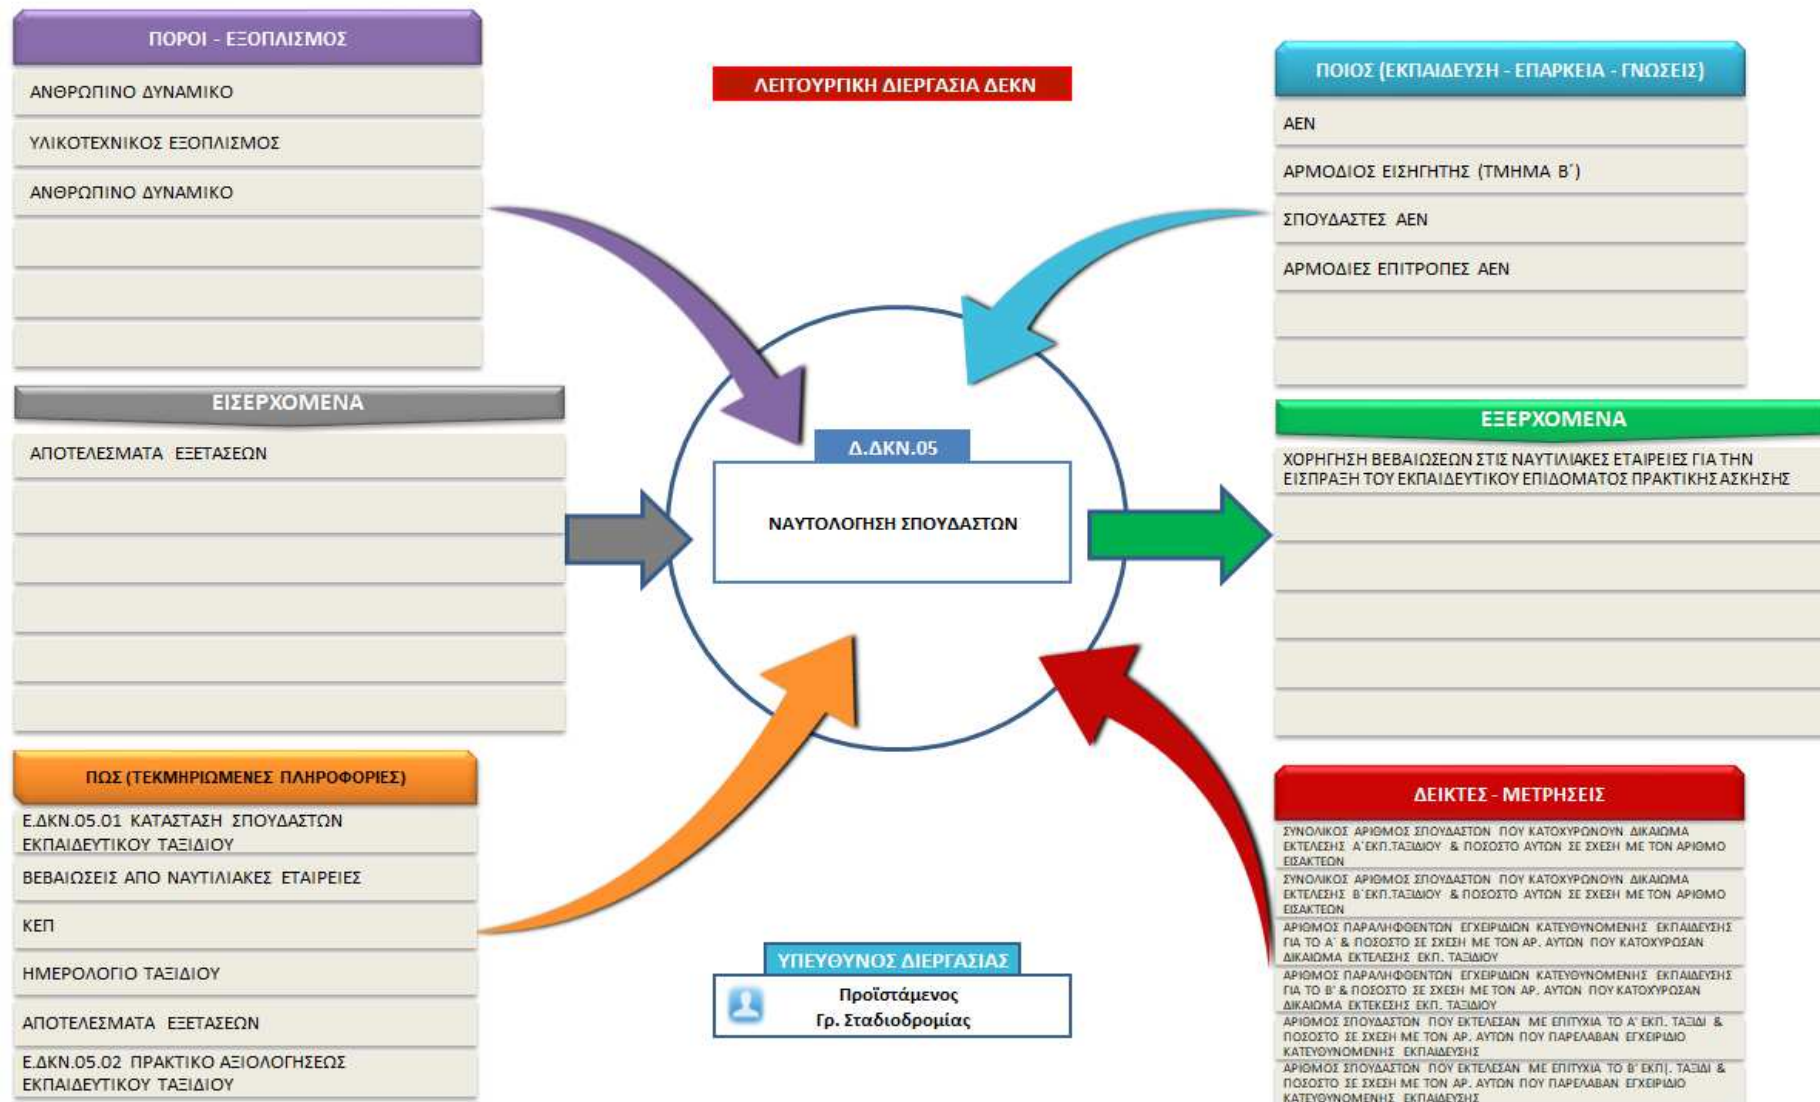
ΠΟΡΟΙ - ΕΞΟΠΛΙΣΜΟΣ

ΑΝΘΡΩΠΙΝΟ ΔΥΝΑΜΙΚΟ

ΥΛΙΚΟΤΕΧΝΙΚΟΣ ΕΞΟΠΛΙΣΜΟΣ

ΑΝΘΡΩΠΙΝΟ ΔΥΝΑΜΙΚΟ

ΛΕΙΤΟΥΡΓΙΚΗ ΔΙΕΡΓΑΣΙΑ ΔΕΚΝ

ΠΟΙΟΣ (ΕΚΠΑΙΔΕΥΣΗ - ΕΠΑΡΚΕΙΑ - ΓΝΩΣΕΙΣ)

ΑΕΝ

ΑΡΜΟΔΙΟΣ ΕΙΣΗΓΗΤΗΣ (ΤΜΗΜΑ Β΄)

ΣΠΟΥΔΑΣΤΕΣ ΑΕΝ

ΑΡΜΟΔΙΕΣ ΕΠΙΤΡΟΠΕΣ ΑΕΝ

ΕΙΣΕΡΧΟΜΕΝΑ

ΑΠΟΤΕΛΕΣΜΑΤΑ ΕΞΕΤΑΣΕΩΝ

Δ.ΔΚΝ.05

ΝΑΥΤΟΛΟΓΗΣΗ ΣΠΟΥΔΑΣΤΩΝ

ΕΞΕΡΧΟΜΕΝΑ

ΧΟΡΗΓΗΣΗ ΒΕΒΑΙΩΣΕΩΝ ΣΤΙΣ ΝΑΥΤΙΛΙΑΚΕΣ ΕΤΑΙΡΕΙΕΣ ΓΙΑ ΤΗΝ ΕΙΣΠΡΑΞΗ ΤΟΥ ΕΚΠΑΙΔΕΥΤΙΚΟΥ ΕΠΙΔΟΜΑΤΟΣ ΠΡΑΚΤΙΚΗΣ ΑΣΚΗΣΗΣ

ΠΩΣ (ΤΕΚΜΗΡΙΩΜΕΝΕΣ ΠΛΗΡΟΦΟΡΙΕΣ)

Ε.ΔΚΝ.05.01 ΚΑΤΑΣΤΑΣΗ ΣΠΟΥΔΑΣΤΩΝ ΕΚΠΑΙΔΕΥΤΙΚΟΥ ΤΑΞΙΔΙΟΥ

ΒΕΒΑΙΩΣΕΙΣ ΑΠΟ ΝΑΥΤΙΛΙΑΚΕΣ ΕΤΑΙΡΕΙΕΣ

ΚΕΠ

ΗΜΕΡΟΛΟΓΙΟ ΤΑΞΙΔΙΟΥ

ΑΠΟΤΕΛΕΣΜΑΤΑ ΕΞΕΤΑΣΕΩΝ

Ε.ΔΚΝ.05.02 ΠΡΑΚΤΙΚΟ ΑΞΙΟΛΟΓΗΣΕΩΣ ΕΚΠΑΙΔΕΥΤΙΚΟΥ ΤΑΞΙΔΙΟΥ

ΥΠΕΥΘΥΝΟΣ ΔΙΕΡΓΑΣΙΑΣ

Προϊστάμενος
Γρ. Σταδιοδρομίας

ΔΕΙΚΤΕΣ - ΜΕΤΡΗΣΕΙΣ

ΣΥΝΟΛΙΚΟΣ ΑΡΙΘΜΟΣ ΣΠΟΥΔΑΣΤΩΝ ΠΟΥ ΚΑΤΟΧΥΡΩΝΟΥΝ ΔΙΚΑΙΩΜΑ ΕΚΤΕΛΕΣΗΣ Α΄ΕΚΠ.ΤΑΞΙΔΙΟΥ & ΠΟΣΟΣΤΟ ΑΥΤΩΝ ΣΕ ΣΧΕΣΗ ΜΕ ΤΟΝ ΑΡΙΘΜΟ ΕΙΣΑΚΤΕΩΝ

ΣΥΝΟΛΙΚΟΣ ΑΡΙΘΜΟΣ ΣΠΟΥΔΑΣΤΩΝ ΠΟΥ ΚΑΤΟΧΥΡΩΝΟΥΝ ΔΙΚΑΙΩΜΑ ΕΚΤΕΛΕΣΗΣ Β΄ΕΚΠ.ΤΑΞΙΔΙΟΥ & ΠΟΣΟΣΤΟ ΑΥΤΩΝ ΣΕ ΣΧΕΣΗ ΜΕ ΤΟΝ ΑΡΙΘΜΟ ΕΙΣΑΚΤΕΩΝ

ΑΡΙΘΜΟΣ ΠΑΡΑΛΗΦΘΕΝΤΩΝ ΕΓΧΕΙΡΙΔΙΩΝ ΚΑΤΕΥΘΥΝΟΜΕΝΗΣ ΕΚΠΑΙΔΕΥΣΗΣ ΓΙΑ ΤΟ Α΄ & ΠΟΣΟΣΤΟ ΣΕ ΣΧΕΣΗ ΜΕ ΤΟΝ ΑΡ. ΑΥΤΩΝ ΠΟΥ ΚΑΤΟΧΥΡΩΣΑΝ ΔΙΚΑΙΩΜΑ ΕΚΤΕΛΕΣΗΣ ΕΚΠ. ΤΑΞΙΔΙΟΥ

ΑΡΙΘΜΟΣ ΠΑΡΑΛΗΦΘΕΝΤΩΝ ΕΓΧΕΙΡΙΔΙΩΝ ΚΑΤΕΥΘΥΝΟΜΕΝΗΣ ΕΚΠΑΙΔΕΥΣΗΣ ΓΙΑ ΤΟ Β' & ΠΟΣΟΣΤΟ ΣΕ ΣΧΕΣΗ ΜΕ ΤΟΝ ΑΡ. ΑΥΤΩΝ ΠΟΥ ΚΑΤΟΧΥΡΩΣΑΝ ΔΙΚΑΙΩΜΑ ΕΚΤΕΚΕΣΗΣ ΕΚΠ. ΤΑΞΙΔΙΟΥ

ΑΡΙΘΜΟΣ ΣΠΟΥΔΑΣΤΩΝ ΠΟΥ ΕΚΤΕΛΕΣΑΝ ΜΕ ΕΠΙΤΥΧΙΑ ΤΟ Α' ΕΚΠ. ΤΑΞΙΔΙ & ΠΟΣΟΣΤΟ ΣΕ ΣΧΕΣΗ ΜΕ ΤΟΝ ΑΡ. ΑΥΤΩΝ ΠΟΥ ΠΑΡΕΛΑΒΑΝ ΕΓΧΕΙΡΙΔΙΟ ΚΑΤΕΥΘΥΝΟΜΕΝΗΣ ΕΚΠΑΙΔΕΥΣΗΣ

ΑΡΙΘΜΟΣ ΣΠΟΥΔΑΣΤΩΝ ΠΟΥ ΕΚΤΕΛΕΣΑΝ ΜΕ ΕΠΙΤΥΧΙΑ ΤΟ Β' ΕΚΠ. ΤΑΞΙΔΙ & ΠΟΣΟΣΤΟ ΣΕ ΣΧΕΣΗ ΜΕ ΤΟΝ ΑΡ. ΑΥΤΩΝ ΠΟΥ ΠΑΡΕΛΑΒΑΝ ΕΓΧΕΙΡΙΔΙΟ ΚΑΤΕΥΘΥΝΟΜΕΝΗΣ ΕΚΠΑΙΔΕΥΣΗΣ